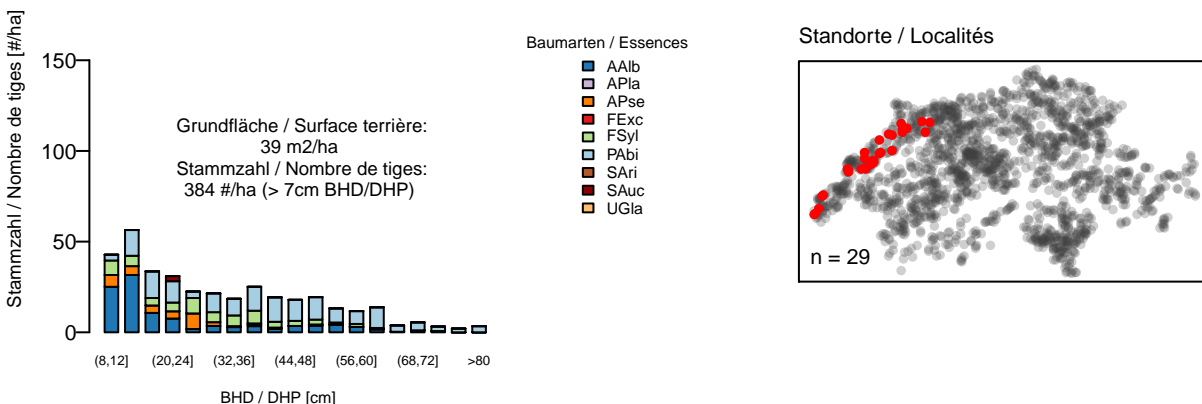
Stammzahl / Nombre de tiges [#/ha]

150
100
50
0

Grundfläche / Surface terrière:
39 m2/ha
Stammzahl / Nombre de tiges:
384 #/ha (> 7cm BHD/DHP)

(8,12] (20,24] (32,36] (44,48] (56,60] (68,72] >80

BHD / DHP [cm]

Baumarten / Essences
AAlb
APla
APse
FExc
FSyl
PAbi
SAri
SAuc
UGla

Standorte / Localités

n = 29